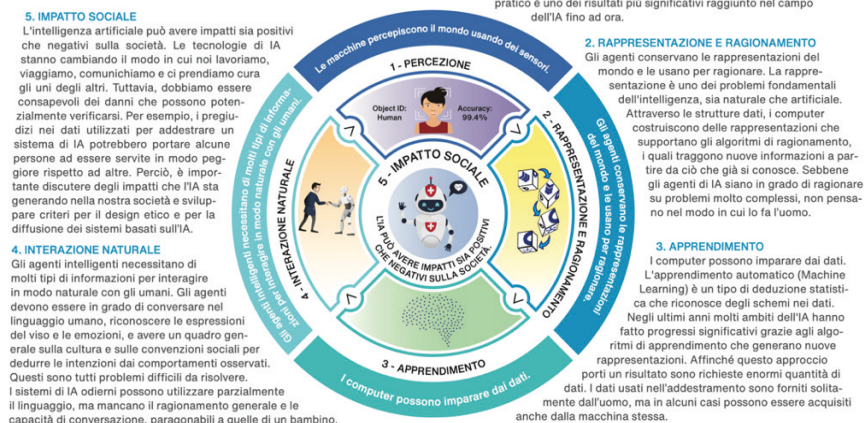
pratico e uno dei risultati più significativi raggiunto nel campo dell'IA fino ad ora.

5. IMPATTO SOCIALE
L'intelligenza artificiale può avere impatti sia positivi che negativi sulla società. Le tecnologie di IA stanno cambiando il modo in cui noi lavoriamo, viaggiamo, comunichiamo e ci prendiamo cura gli uni degli altri. Tuttavia, dobbiamo essere consapevoli dei danni che possono potenzialmente verificarsi. Per esempio, i pregiudizi nei dati utilizzati per addestrare un sistema di IA potrebbero portare alcune persone ad essere servite in modo peggiore rispetto ad altre. Perciò, è importante discutere degli impatti che l'IA sta generando nella nostra società e sviluppare criteri per il design etico e per la diffusione dei sistemi basati sull'IA.

4. INTERAZIONE NATURALE
Gli agenti intelligenti necessitano di molti tipi di informazioni per interagire in modo naturale con gli umani. Gli agenti devono essere in grado di conversare nel linguaggio umano, riconoscere le espressioni del viso e le emozioni, e avere un quadro generale sulla cultura e sulle convenzioni sociali per dedurre le intenzioni dai comportamenti osservati. Questi sono tutti problemi difficili da risolvere.
I sistemi di IA odierni possono utilizzare parzialmente il linguaggio, ma mancano il ragionamento generale e le capacità di conversazione, paragonabili a quelle di un bambino.

Le macchine percepiscono il mondo usando dei sensori.
1 - PERCEZIONE
Object ID: Human
Accuracy: 99.4%
2 - RAPPRESENTAZIONE E RAGIONAMENTO
Gli agenti conservano le rappresentazioni del mondo e le usano per ragionare.
5 - IMPATTO SOCIALE
L'IA PUÒ AVERE IMPATTI SIA POSITIVI CHE NEGATIVI SULLA SOCIETÀ.
4 - INTERAZIONE NATURALE
Gli agenti intelligenti necessitano di molti tipi di informazioni per interagire in modo naturale con gli umani.
3 - APPRENDIMENTO
I computer possono imparare dai dati.

2. RAPPRESENTAZIONE E RAGIONAMENTO
Gli agenti conservano le rappresentazioni del mondo e le usano per ragionare. La rappresentazione è uno dei problemi fondamentali dell'intelligenza, sia naturale che artificiale. Attraverso le strutture dati, i computer costruiscono delle rappresentazioni che supportano gli algoritmi di ragionamento, i quali traggono nuove informazioni a partire da ciò che già si conosce. Sebbene gli agenti di IA siano in grado di ragionare su problemi molto complessi, non pensano nel modo in cui lo fa l'uomo.

3. APPRENDIMENTO
I computer possono imparare dai dati. L'apprendimento automatico (Machine Learning) è un tipo di deduzione statistica che riconosce degli schemi nei dati. Negli ultimi anni molti ambiti dell'IA hanno fatto progressi significativi grazie agli algoritmi di apprendimento che generano nuove rappresentazioni. Affinché questo approccio porti un risultato sono richieste enormi quantità di dati. I dati usati nell'addestramento sono forniti solitamente dall'uomo, ma in alcuni casi possono essere acquisiti anche dalla macchina stessa.